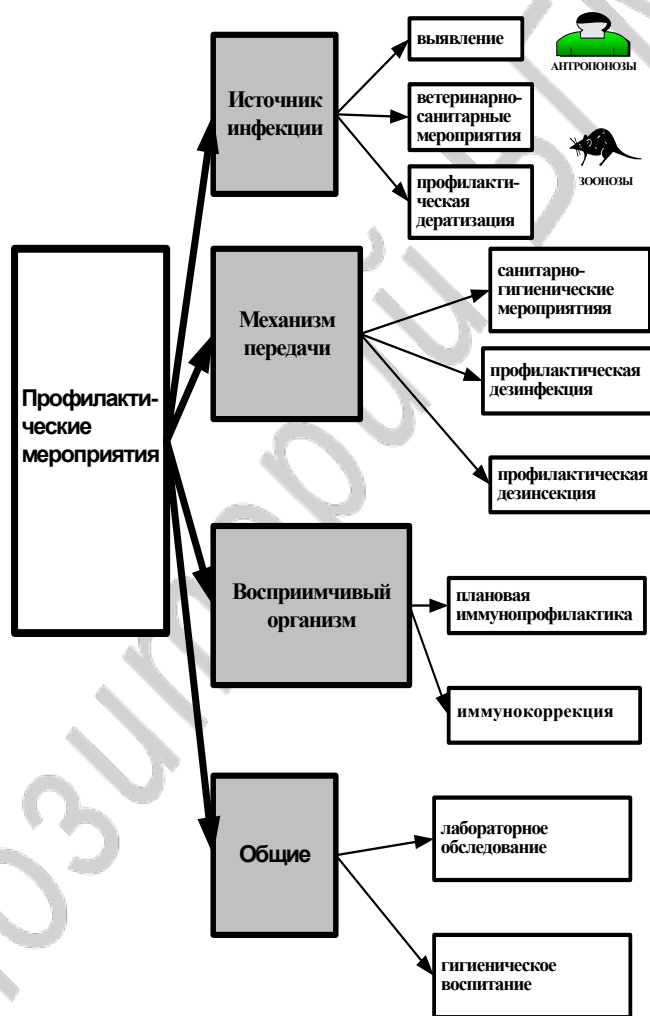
Профилактические мероприятия

Источник инфекции

выявление

АНТРОПОНОЗЫ

ветеринарно-санитарные мероприятия

ЗООНОЗЫ

профилактическая дератизация

Механизм передачи

санитарно-гигиенические мероприятияя

профилактическая дезинфекция

профилактическая дезинсекция

Восприимчивый организм

плановая иммунопрофилактика

иммунокоррекция

Общие

лабораторное обследование

гигиеническое воспитание